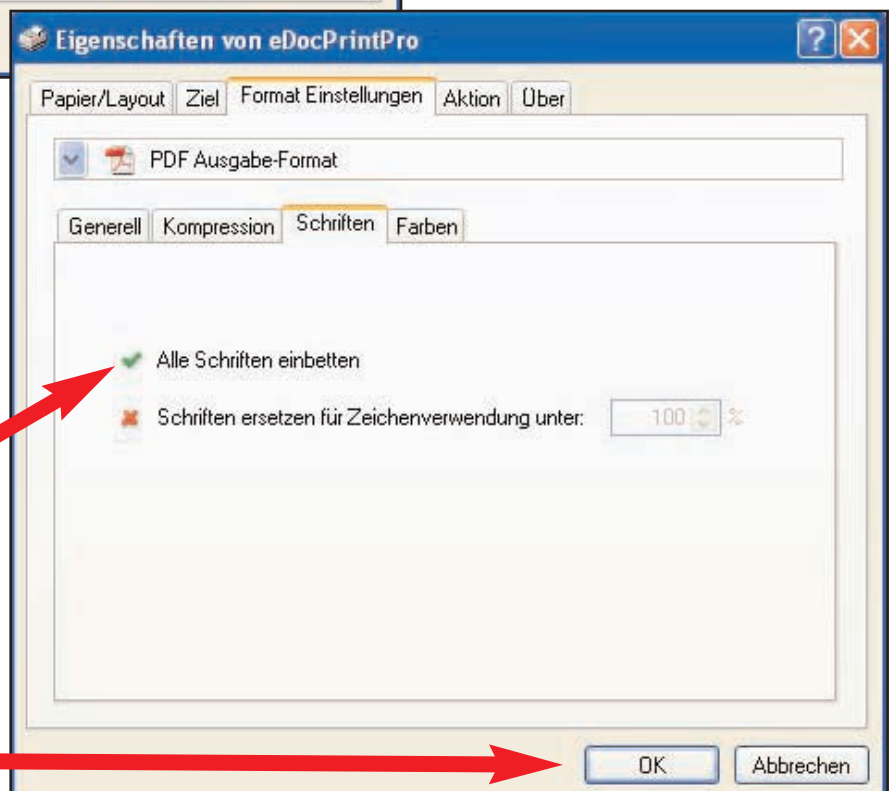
Eigenschaften von eDocPrintPro

? X

Papier/Layout | Ziel | Format Einstellungen | Aktion | Über

PDF Ausgabe-Format

Generell | Kompression | Schriften | Farben

Alle Schriften einbetten

Schriften ersetzen für Zeichenverwendung unter: 100 %

OK | Abbrechen